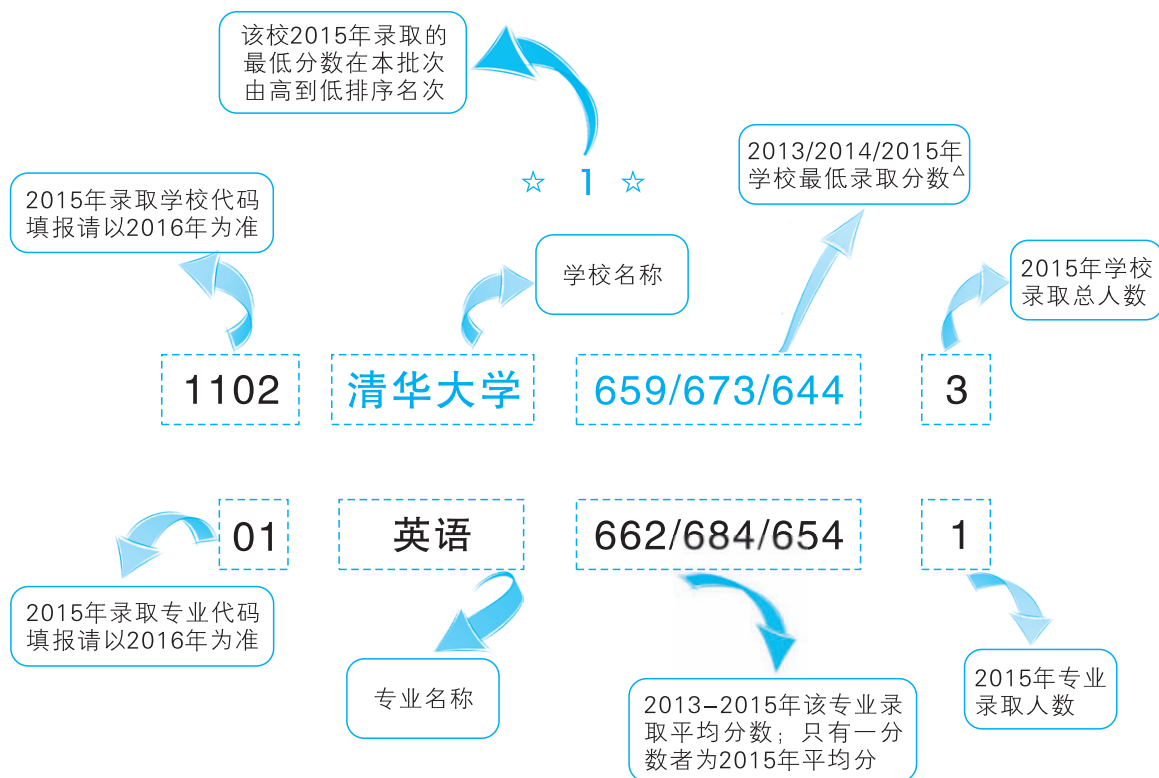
该校2015年录取的最低分数在本批次由高到低排序名次

☆ 1 ☆

2013/2014/2015年学校最低录取分数△

2015年录取学校代码填报请以2016年为准

学校名称

2015年学校录取总人数

1102 清华大学 659/673/644 3

01 英语 662/684/654 1

2015年录取专业代码填报请以2016年为准

专业名称

2013–2015年该专业录取平均分数；只有一分数者为2015年平均分

2015年专业录取人数